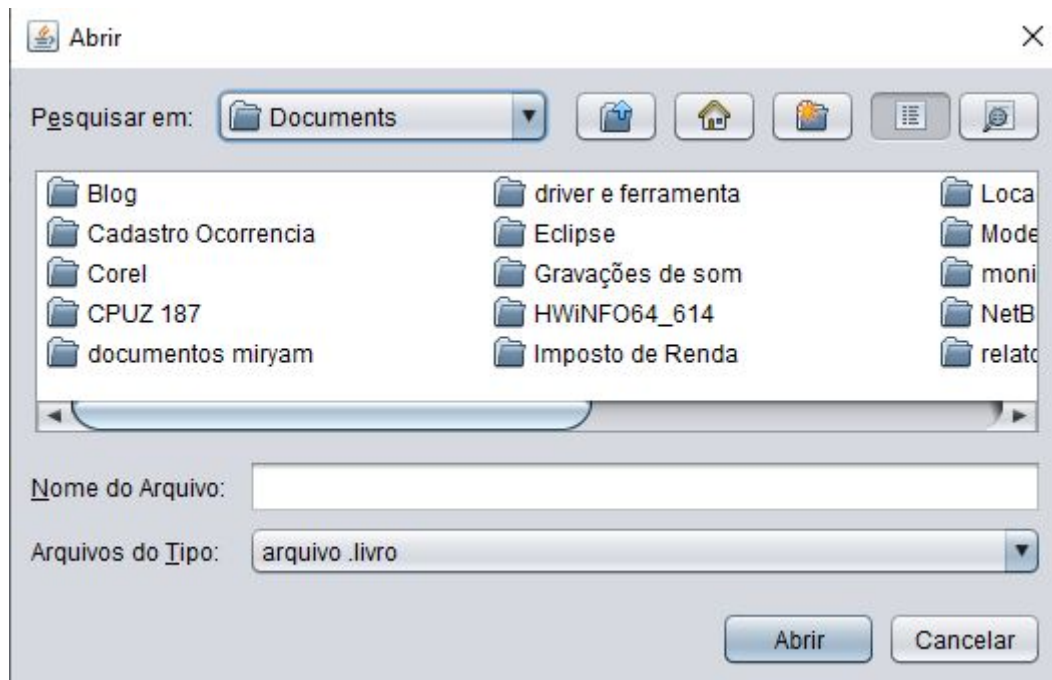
Abrir

Pesquisar em: Documents

Blog
Cadastro Ocorrencia
Corel
CPUZ 187
documentos miryam

driver e ferramenta
Eclipse
Gravações de som
HWiNFO64_614
Imposto de Renda

Loca
Mode
moni
NetB
relato

Nome do Arquivo:

Arquivos do Tipo: arquivo .livro

Abrir Cancelar